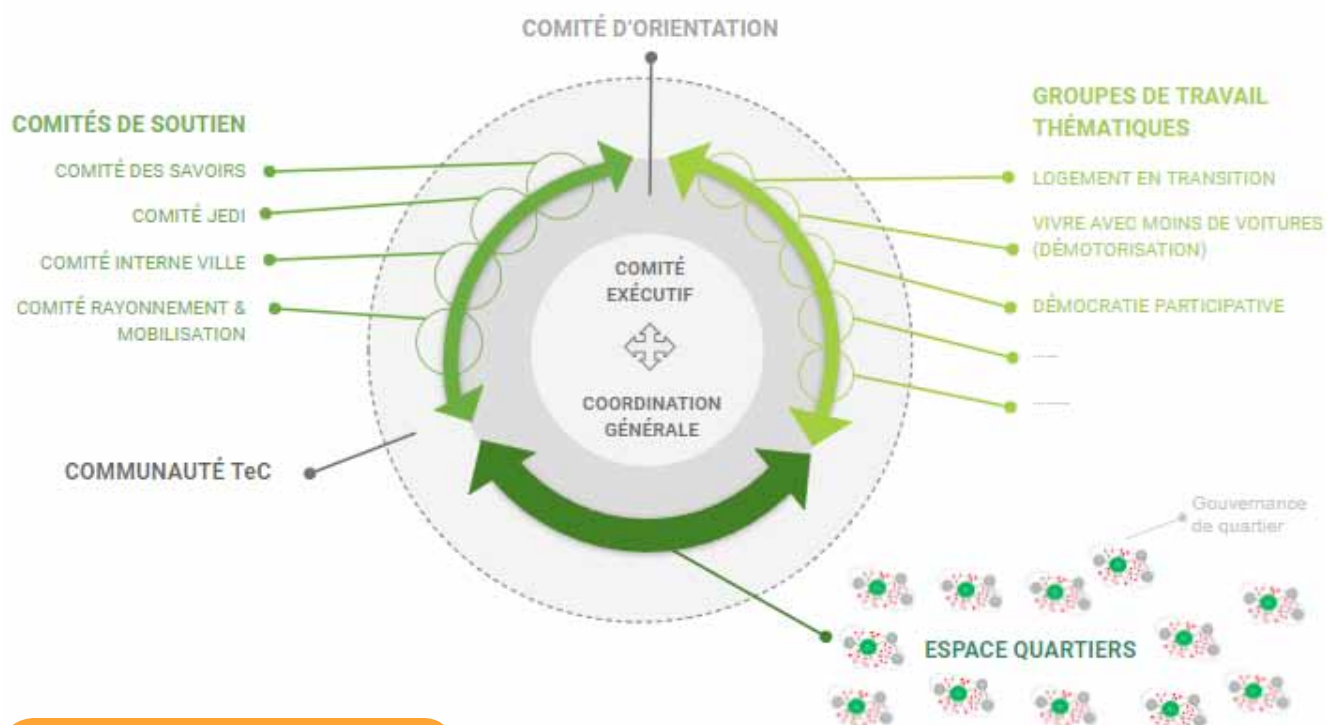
COMITÉ D'ORIENTATION

COMITÉS DE SOUTIEN

COMITÉ DES SAVOIRS

COMITÉ JEDI

COMITÉ INTERNE VILLE

COMITÉ RAYONNEMENT & MOBILISATION

GROUPES DE TRAVAIL THÉMATIQUES

LOGEMENT EN TRANSITION

VIVRE AVEC MOINS DE VOITURES (DÉMOTORISATION)

DÉMOCRATIE PARTICIPATIVE

......

......

COMITÉ EXÉCUTIF

COORDINATION GÉNÉRALE

COMMUNAUTÉ TeC

Gouvernance de quartier

ESPACE QUARTIERS